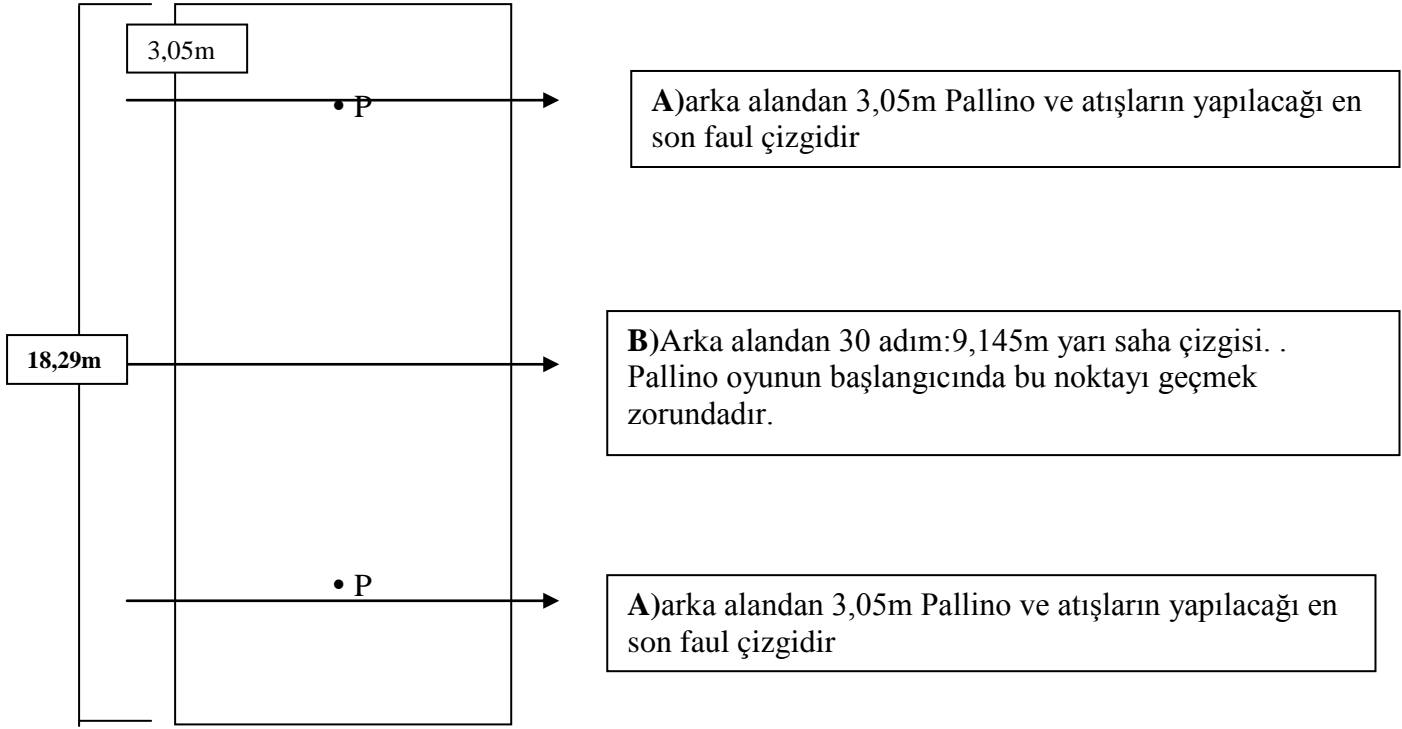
3,05m

• P

A)arka alandan 3,05m Pallino ve atışların yapılacağı en son faul çizgidir

18,29m

B)Arka alandan 30 adım:9,145m yarı saha çizgisi. . Pallino oyunun başlangıcında bu noktayı geçmek zorundadır.

• P

A)arka alandan 3,05m Pallino ve atışların yapılacağı en son faul çizgidir